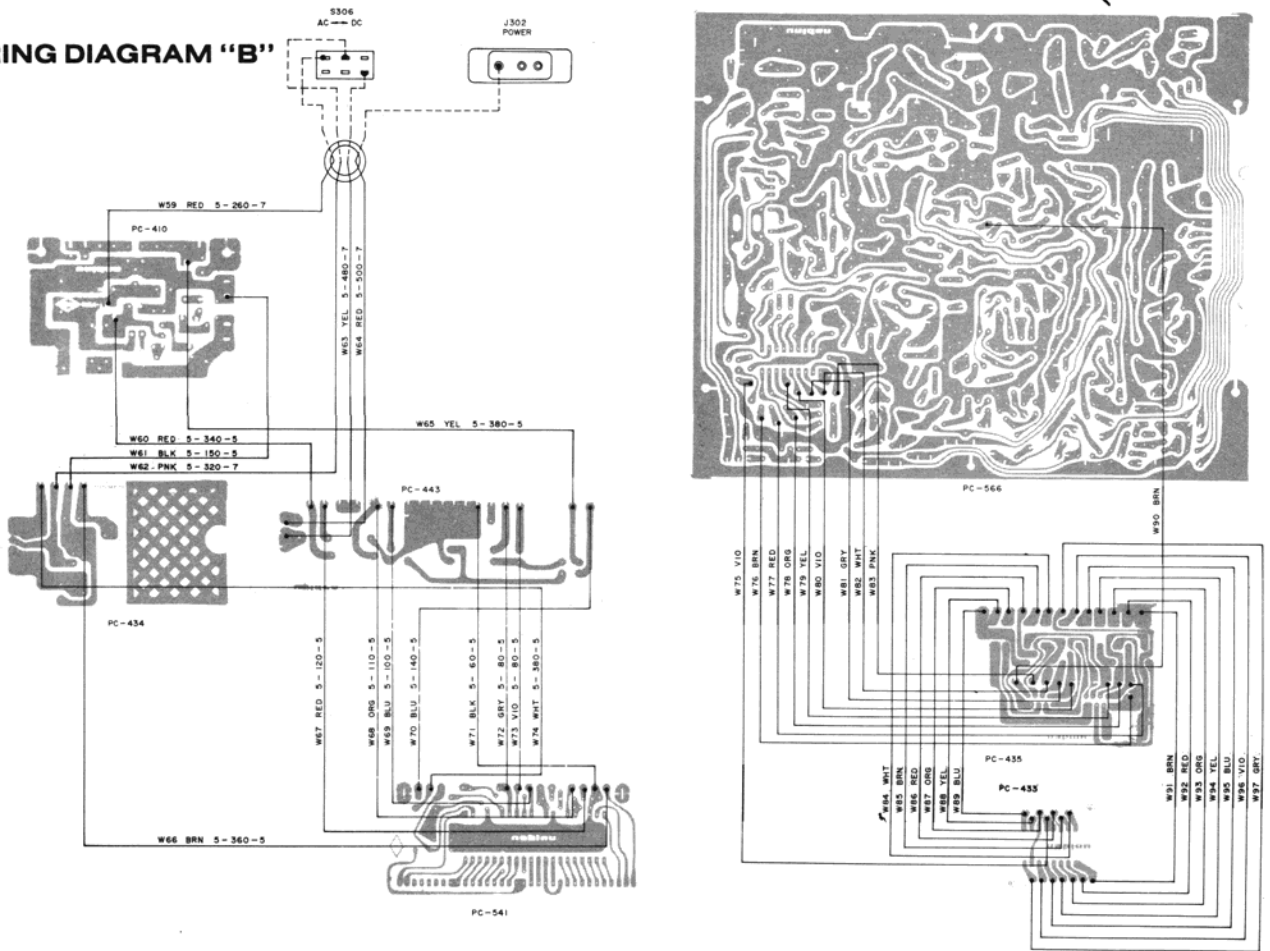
RING DIAGRAM "B"

S306
AC ⟷ DC

J302
POWER

W59 RED 5-260-7

PC-410

W63 YEL 5-480-7
W64 RED 5-500-7

W65 YEL 5-380-5

W60 RED 5-340-5
W61 BLK 5-150-5
W62 PNK 5-320-7

PC-443

PC-434

W67 RED 5-120-5
W68 ORG 5-110-5
W69 BLU 5-100-5
W70 BLU 5-140-5
W71 BLK 5-60-5
W72 GRY 5-80-5
W73 VIO 5-80-5
W74 WHT 5-380-5

W66 BRN 5-360-5

nakamichi

PC-541

nakamichi

PC-566

W75 VIO
W76 BRN
W77 RED
W78 ORG
W79 YEL
W80 VIO
W81 GRY
W82 WHT
W83 PNK

W90 BRN

PC-435

PC-433

W84 WHT
W85 BRN
W86 RED
W87 ORG
W88 YEL
W89 BLU

W91 BRN
W92 RED
W93 ORG
W94 YEL
W95 BLU
W96 VIO
W97 GRY